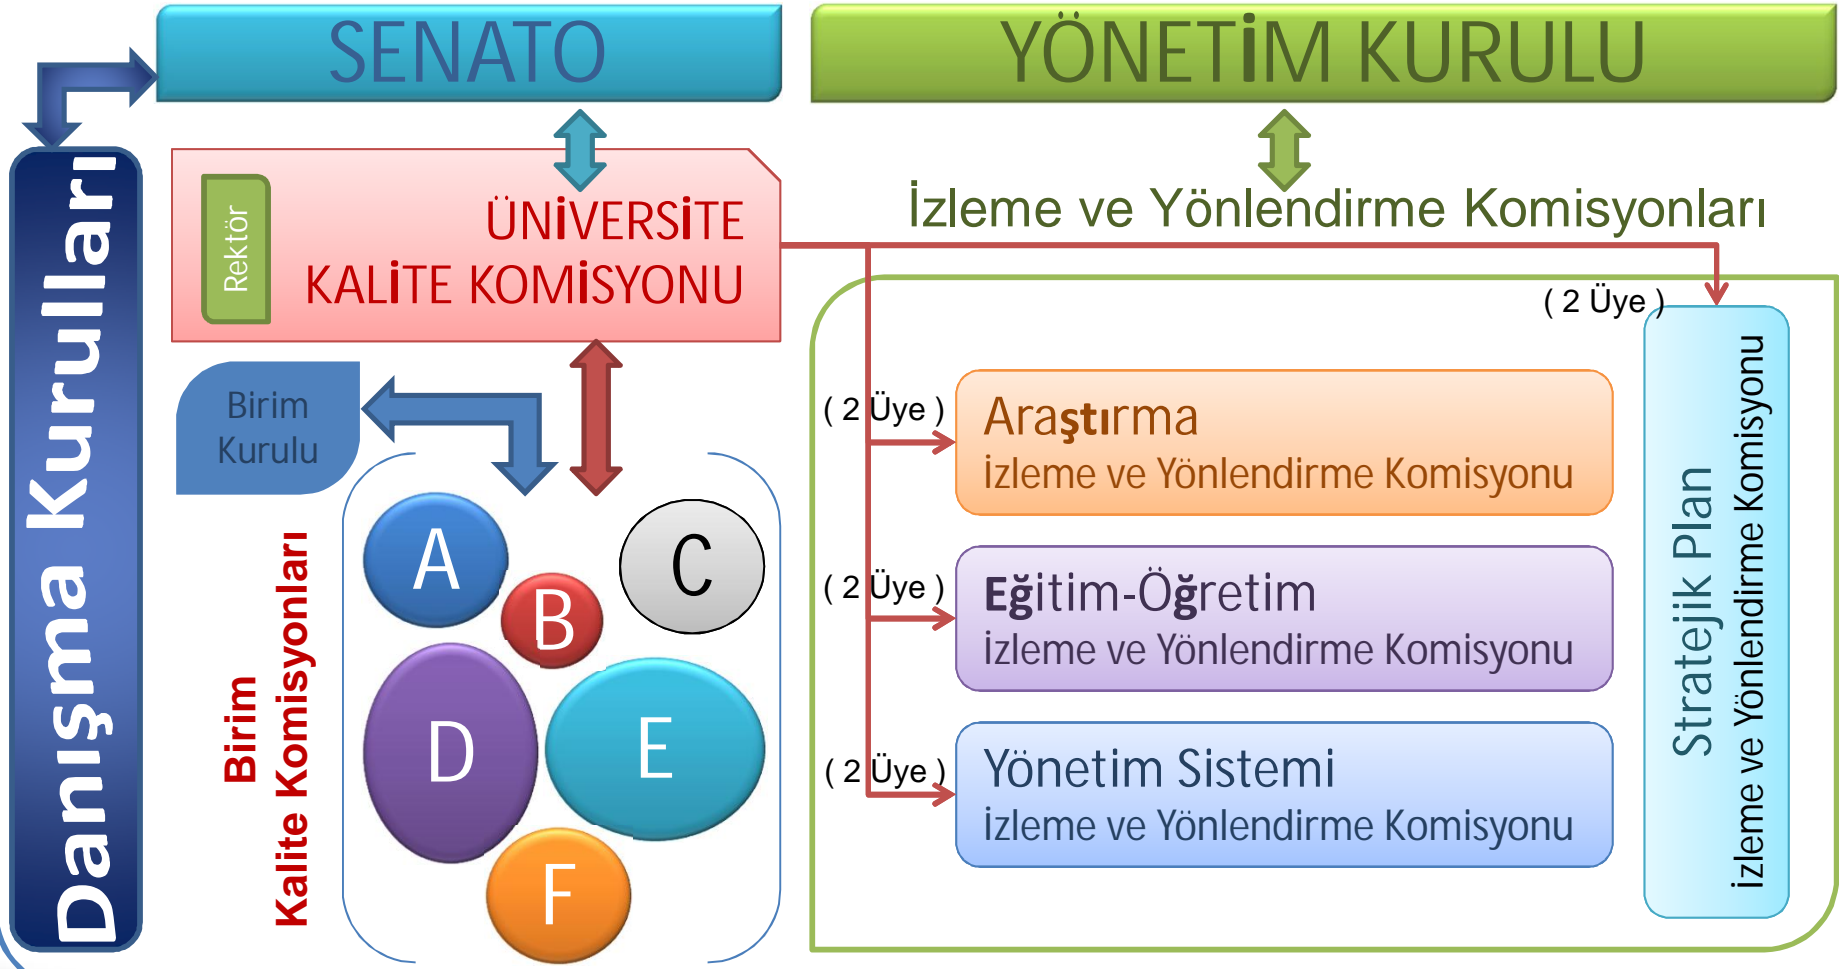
SENATO

YÖNETİM KURULU

Danışma Kurulları

Rektör

ÜNİVERSİTE KALİTE KOMİSYONU

İzleme ve Yönlendirme Komisyonları

( 2 Üye )

Birim Kurulu

Birim Kalite Komisyonları

A
B
C
D
E
F

( 2 Üye )

Araştırma
İzleme ve Yönlendirme Komisyonu

( 2 Üye )

Eğitim-Öğretim
İzleme ve Yönlendirme Komisyonu

( 2 Üye )

Yönetim Sistemi
İzleme ve Yönlendirme Komisyonu

Stratejik Plan
İzleme ve Yönlendirme Komisyonu